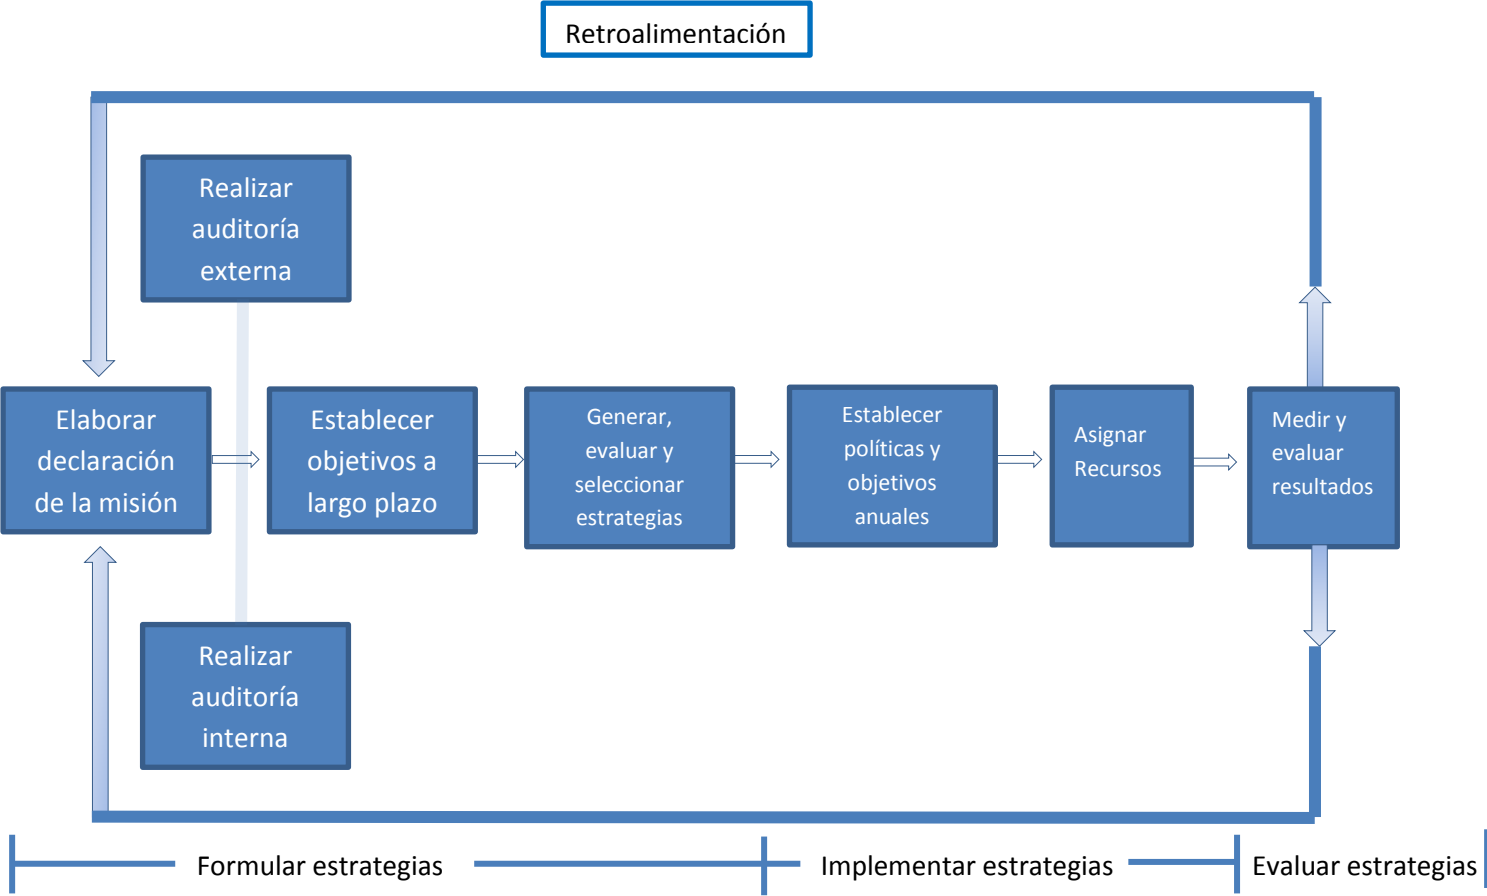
Retroalimentación

Realizar auditoría externa

Elaborar declaración de la misión

Establecer objetivos a largo plazo

Generar, evaluar y seleccionar estrategias

Establecer políticas y objetivos anuales

Asignar Recursos

Medir y evaluar resultados

Realizar auditoría interna

Formular estrategias

Implementar estrategias

Evaluar estrategias